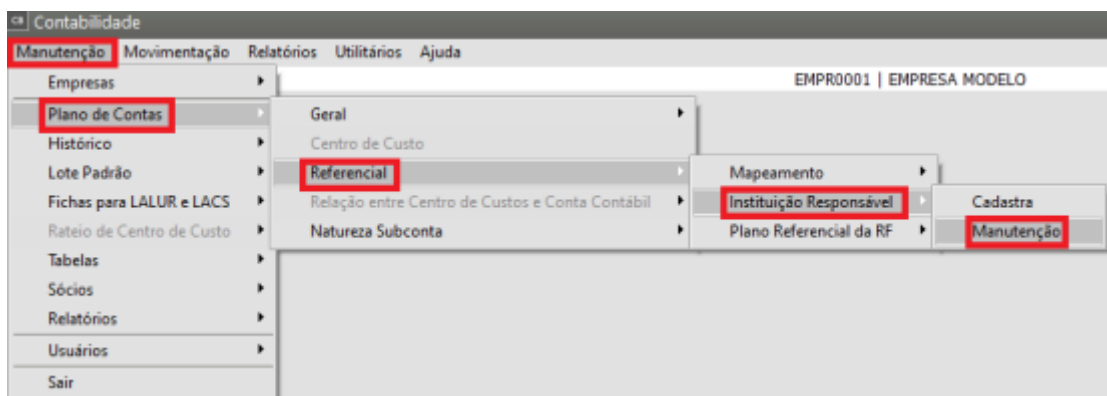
Contabilidade

Manutenção Movimentação Relatórios Utilitários Ajuda

EMPR0001 | EMPRESA MODELO

Empresas
Plano de Contas
Histórico
Lote Padrão
Fichas para LALUR e LACS
Rateio de Centro de Custo
Tabelas
Sócios
Relatórios
Usuários
Sair

Geral
Centro de Custo
Referencial
Relação entre Centro de Custos e Conta Contábil
Natureza Subconta

Mapeamento
Instituição Responsável
Plano Referencial da RF

Cadastra
Manutenção